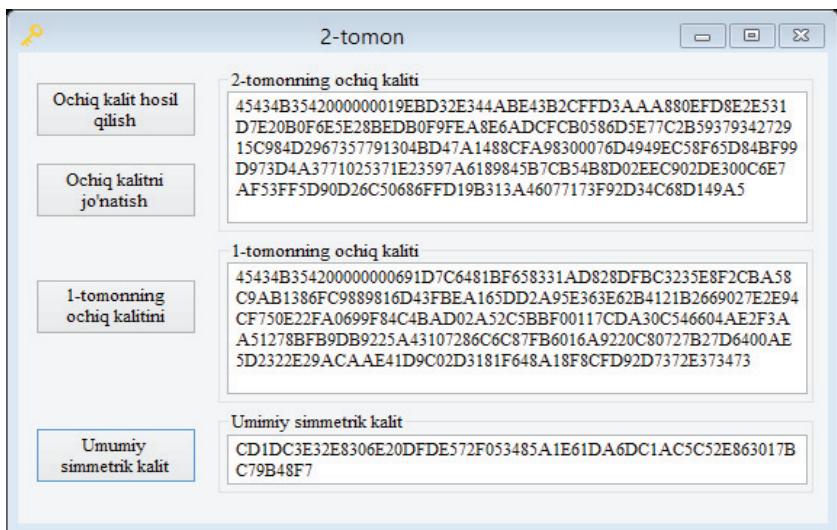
2-tomon

Ochiq kalit hosil qilish

Ochiq kalitni jo'natish

1-tomonning ochiq kalitini

Umumiy simmetrik kalit

2-tomonning ochiq kaliti

45434B3542000000019EBD32E344ABE43B2CFFD3AAA880EFD8E2E531D7E20B0F6E5E28BEDB0F9FEA8E6ADCFCB0586D5E77C2B59379342729 15C984D2967357791304BD47A1488CFA98300076D4949EC58F65D84BF99D973D4A3771025371E23597A6189845B7CB54B8D02EEC902DE300C6E7AF53FF5D90D26C50686FFD19B313A46077173F92D34C68D149A5

1-tomonning ochiq kaliti

45434B354200000000691D7C6481BF658331AD828DFBC3235E8F2CBA58C9AB1386FC9889816D43FBEA165DD2A95E363E62B4121B2669027E2E94CF750E22FA0699F84C4BAD02A52C5BBF00117CDA30C546604AE2F3AA51278BFB9DB9225A43107286C6C87FB6016A9220C80727B27D6400AE5D2322E29ACAAE41D9C02D3181F648A18F8CFD92D7372E373473

Umumiy simmetrik kalit

CD1DC3E32E8306E20DFDE572F053485A1E61DA6DC1AC5C52E863017BC79B48F7